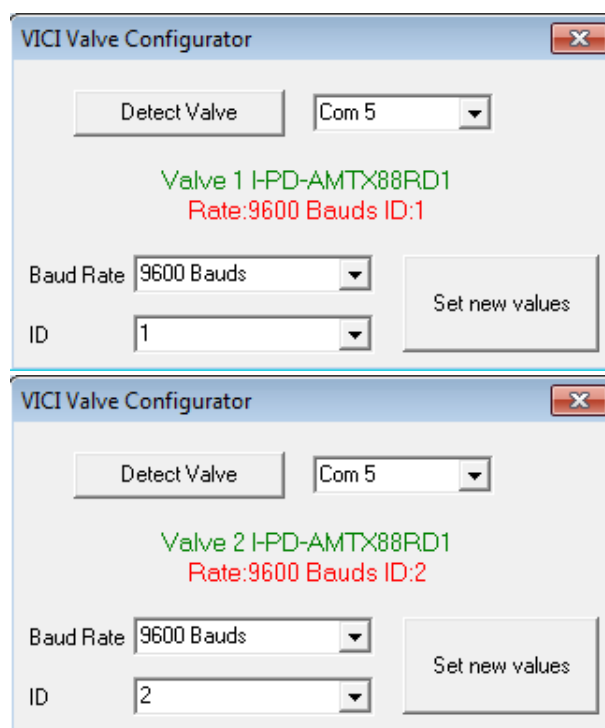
VICI Valve Configurator

Detect Valve

Com 5

Valve 1 I-PD-AMTX88RD1
Rate:9600 Bauds ID:1

Baud Rate 9600 Bauds

ID 1

Set new values

VICI Valve Configurator

Detect Valve

Com 5

Valve 2 I-PD-AMTX88RD1
Rate:9600 Bauds ID:2

Baud Rate 9600 Bauds

ID 2

Set new values